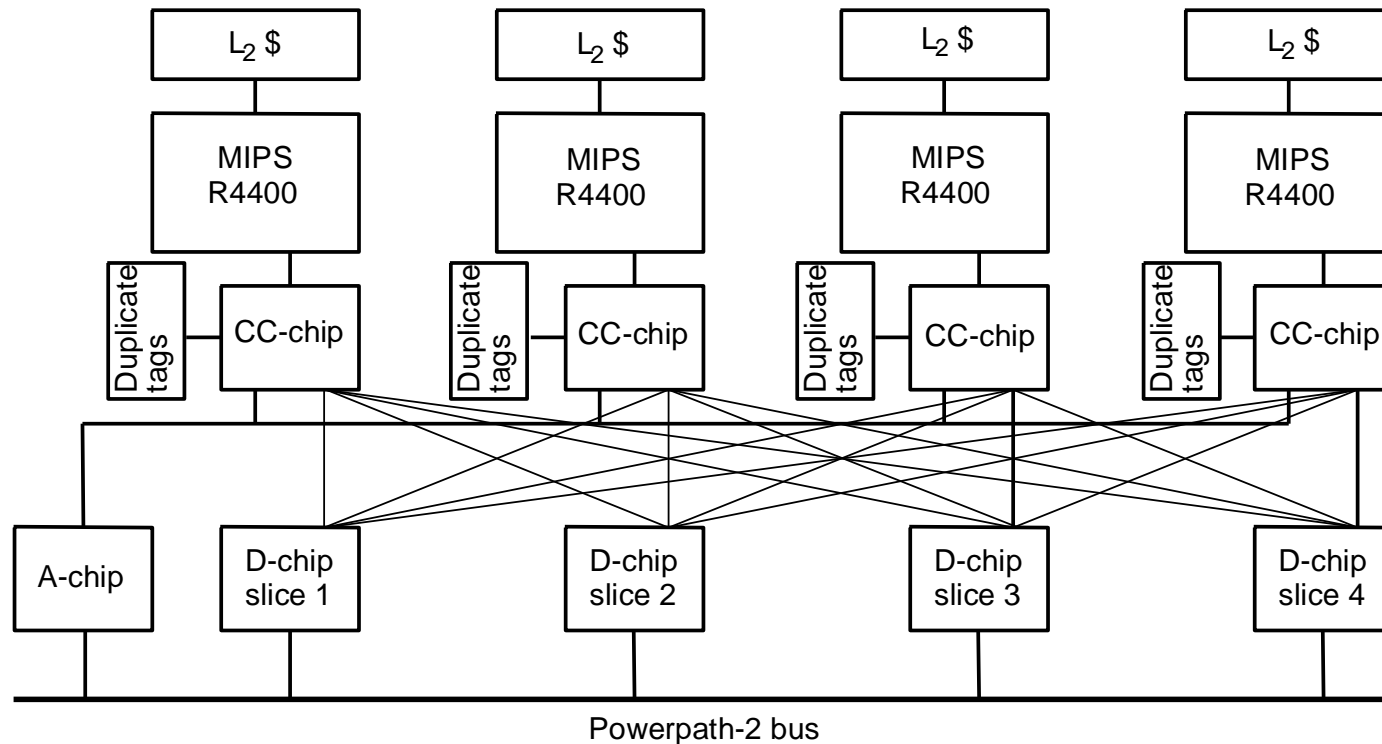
$L_2$ \$

MIPS R4400

Duplicate tags

CC-chip

$L_2$ \$

MIPS R4400

Duplicate tags

CC-chip

$L_2$ \$

MIPS R4400

Duplicate tags

CC-chip

$L_2$ \$

MIPS R4400

Duplicate tags

CC-chip

A-chip

D-chip slice 1

D-chip slice 2

D-chip slice 3

D-chip slice 4

Powerpath-2 bus